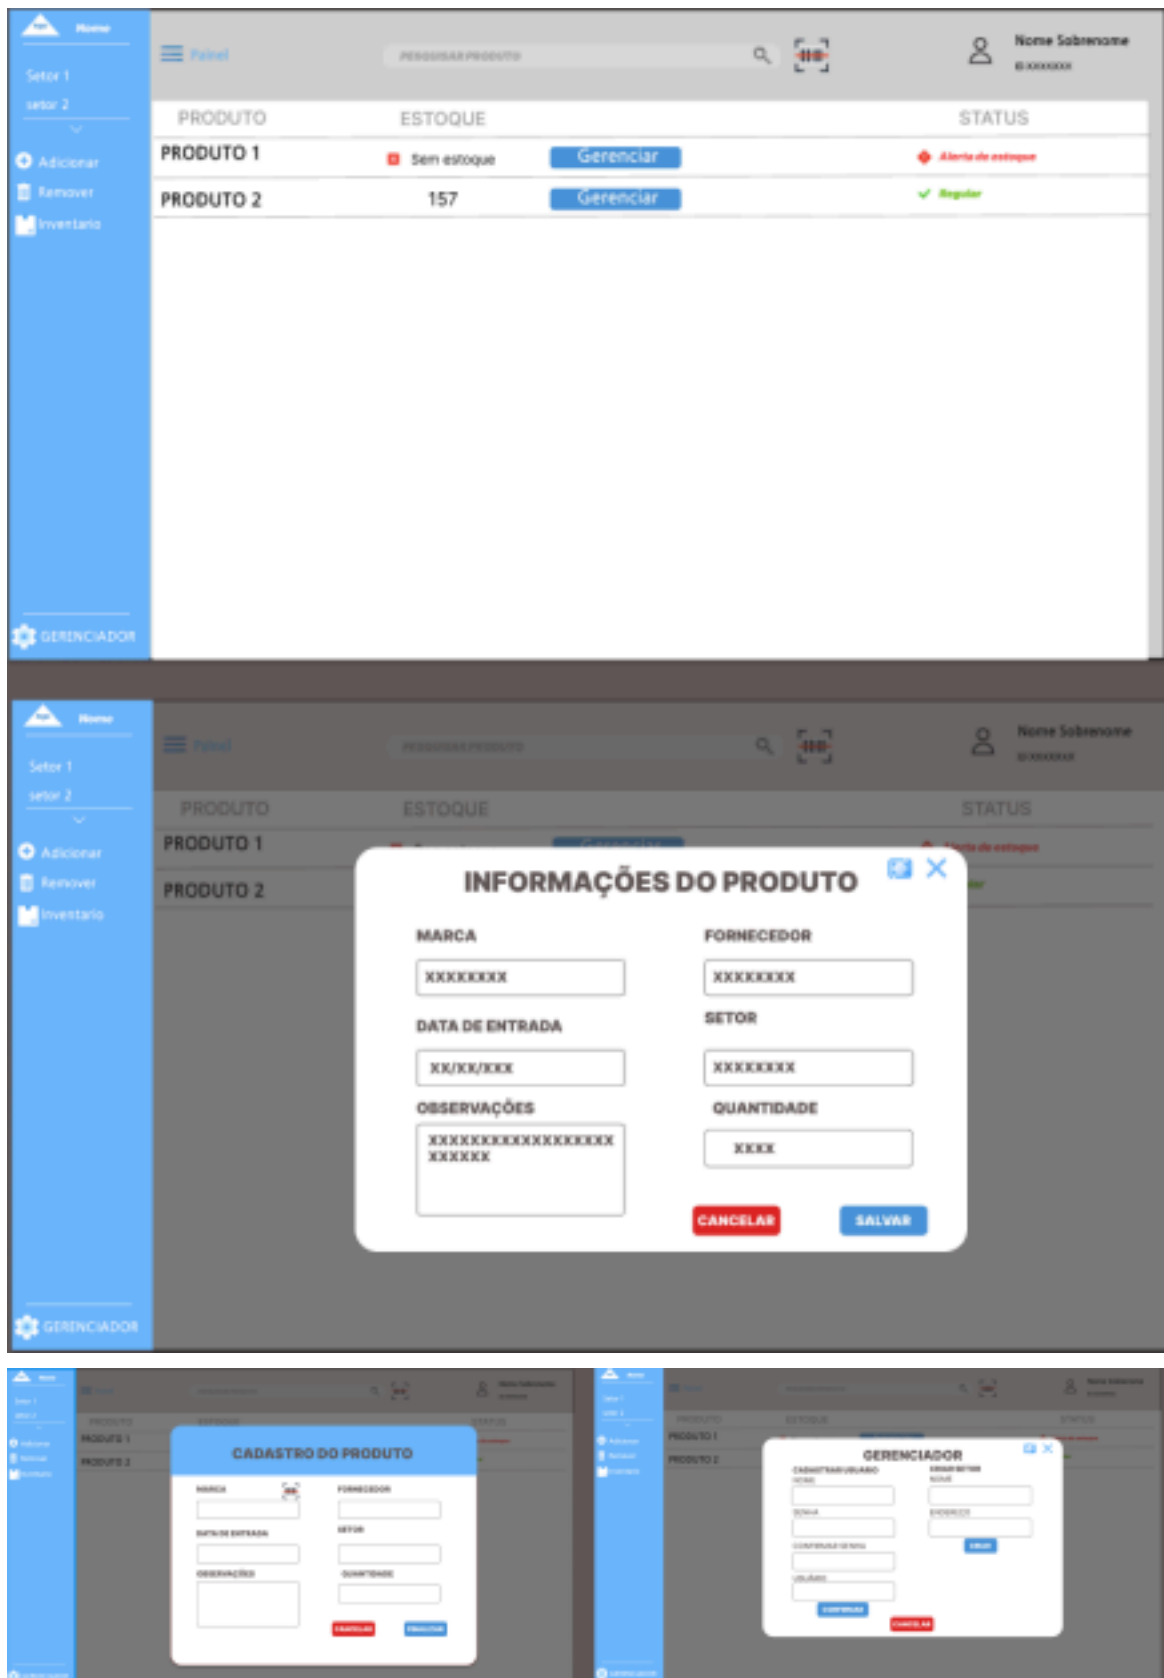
Home

Setor 1
setor 2

Adicionar
Remover
Inventario

GERENCIADOR

Painel
PESQUISAR PRODUTO

Nome Sobrenome
ID XXXXXXX

| PRODUTO | ESTOQUE | | STATUS |
|---|---|---|---|
| PRODUTO 1 | Sem estoque | Gerenciar | Alerta de estoque |
| PRODUTO 2 | 157 | Gerenciar | Regular |

Home

Setor 1
setor 2

Adicionar
Remover
Inventario

GERENCIADOR

Painel
PESQUISAR PRODUTO

Nome Sobrenome
ID XXXXXXX

PRODUTO
ESTOQUE
STATUS
PRODUTO 1
Alerta de estoque
PRODUTO 2

INFORMAÇÕES DO PRODUTO

MARCA
XXXXXXXX
FORNECEDOR
XXXXXXXX
DATA DE ENTRADA
XX/XX/XXX
SETOR
XXXXXXXX
OBSERVAÇÕES
XXXXXXXXXXXXXXXXXX XXXXXX
QUANTIDADE
XXXX
CANCELAR
SALVAR

CADASTRO DO PRODUTO
MARCA
FORNECEDOR
DATA DE ENTRADA
SETOR
OBSERVAÇÕES
QUANTIDADE
CANCELAR
FINALIZAR

GERENCIADOR
CADASTRAR USUARIO
NOME
SENHA
CONFIRMAR SENHA
USUÁRIO
CONTINUAR
CANCELAR
CRIAR SETOR
NOME
ENDEREÇO
CRIAR